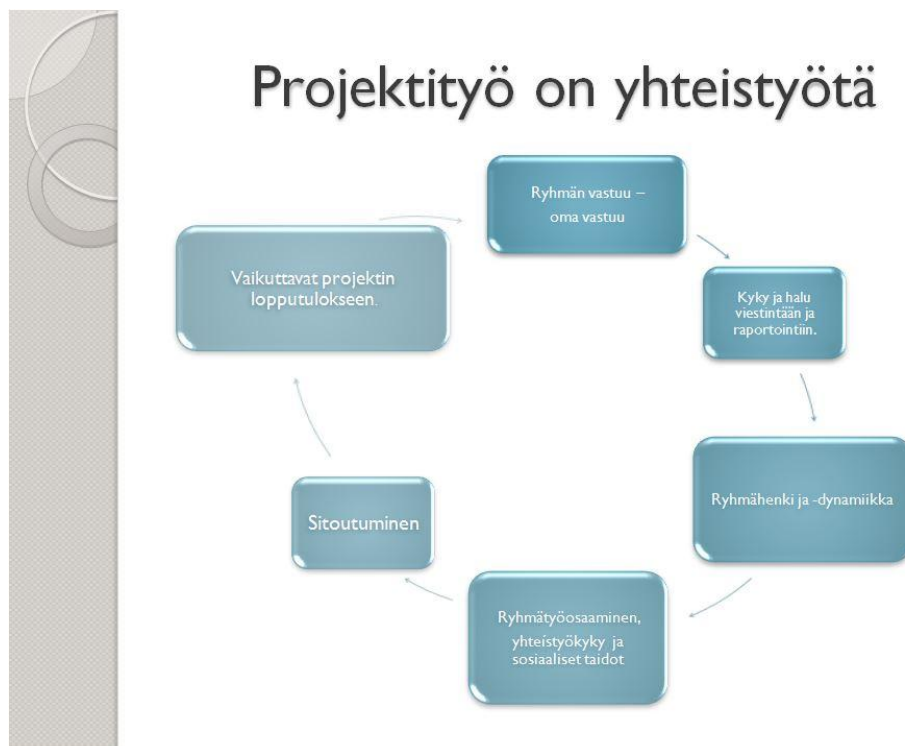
Projektityö on yhteistyötä

Ryhmän vastuu – oma vastuu

Kyky ja halu viestintään ja raportointiin.

Ryhmähenki ja -dynamiikka

Ryhmätyöosaaminen, yhteistyökyky ja sosiaaliset taidot

Sitoutuminen

Vaikuttavat projektin lopputulokseen.